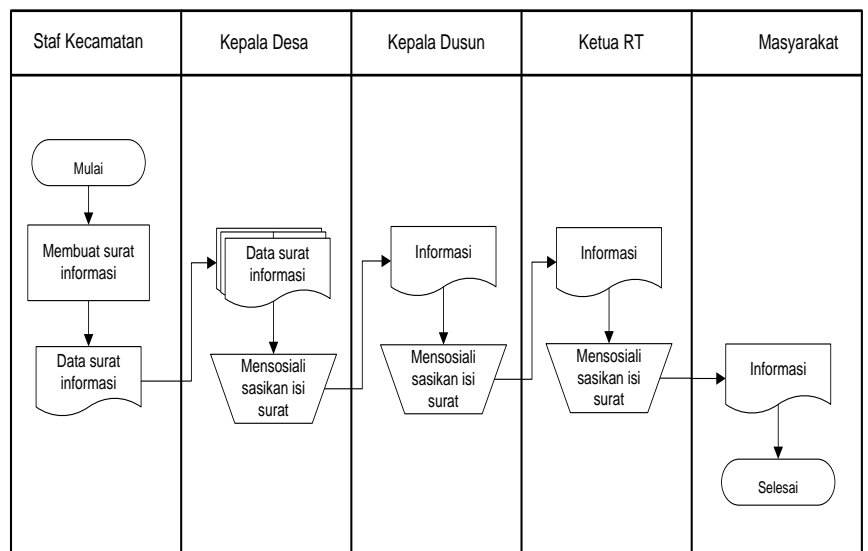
| Staf Kecamatan | Kepala Desa | Kepala Dusun | Ketua RT | Masyarakat |
|---|---|---|---|---|

Mulai

Membuat surat informasi

Data surat informasi

Data surat informasi

Mensosialisasikan isi surat

Informasi

Mensosialisasikan isi surat

Informasi

Mensosialisasikan isi surat

Informasi

Selesai